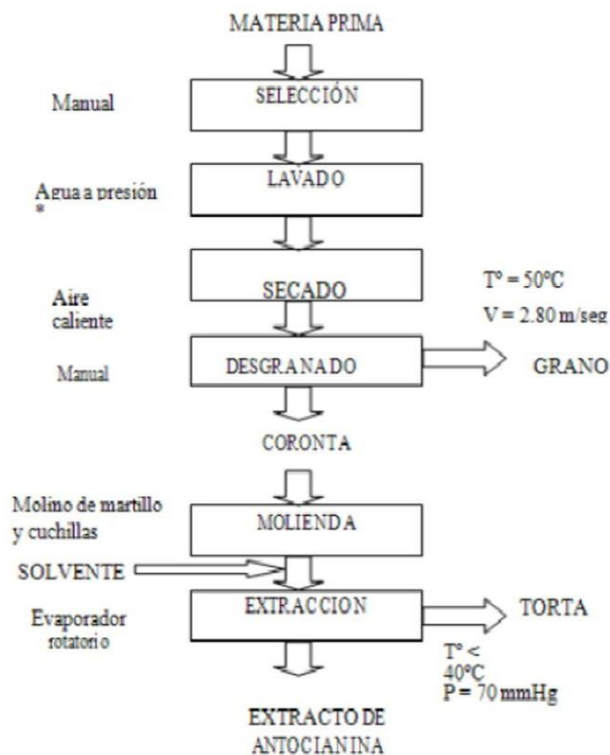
MATERIA PRIMA

Manual

SELECCIÓN

Agua a presión

LAVADO

Aire caliente

SECADO

T° = 50°C
V = 2.80 m/seg

Manual

DESGRANADO

GRANO

CORONTA

Molino de martillo y cuchillas

MOLIENDA

SOLVENTE

Evaporador rotatorio

EXTRACCION

TORTA

T° < 40°C
P = 70 mmHg

EXTRACTO DE ANTOCIANINA